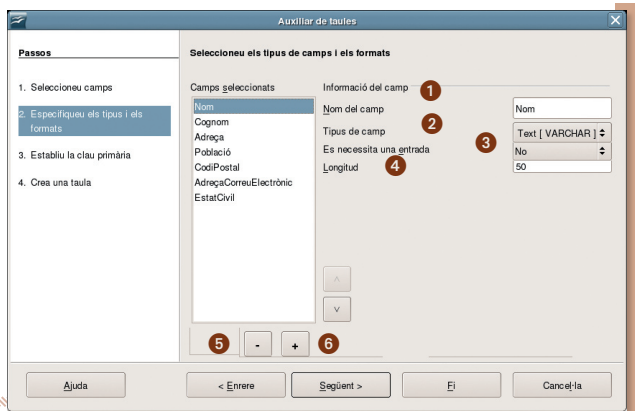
Auxiliar de taules

Passos

1. Seleccioneu camps

2. Especifiqueu els tipus i els formats

3. Establiu la clau primària

4. Crea una taula

Seleccioneu els tipus de camps i els formats

Camps seleccionats

Nom
Cognom
Adreça
Població
CodiPostal
AdreçaCorreuElectrònic
EstatCivil

Informació del camp 1

Nom del camp | Nom

Tipus de camp 2 | Text [ VARCHAR ] 3

Es necessita una entrada | No

Longitud 4 | 50

^

v

5 - + 6

Ajuda

< Enrere

Següent >

Fi

Cancel·la